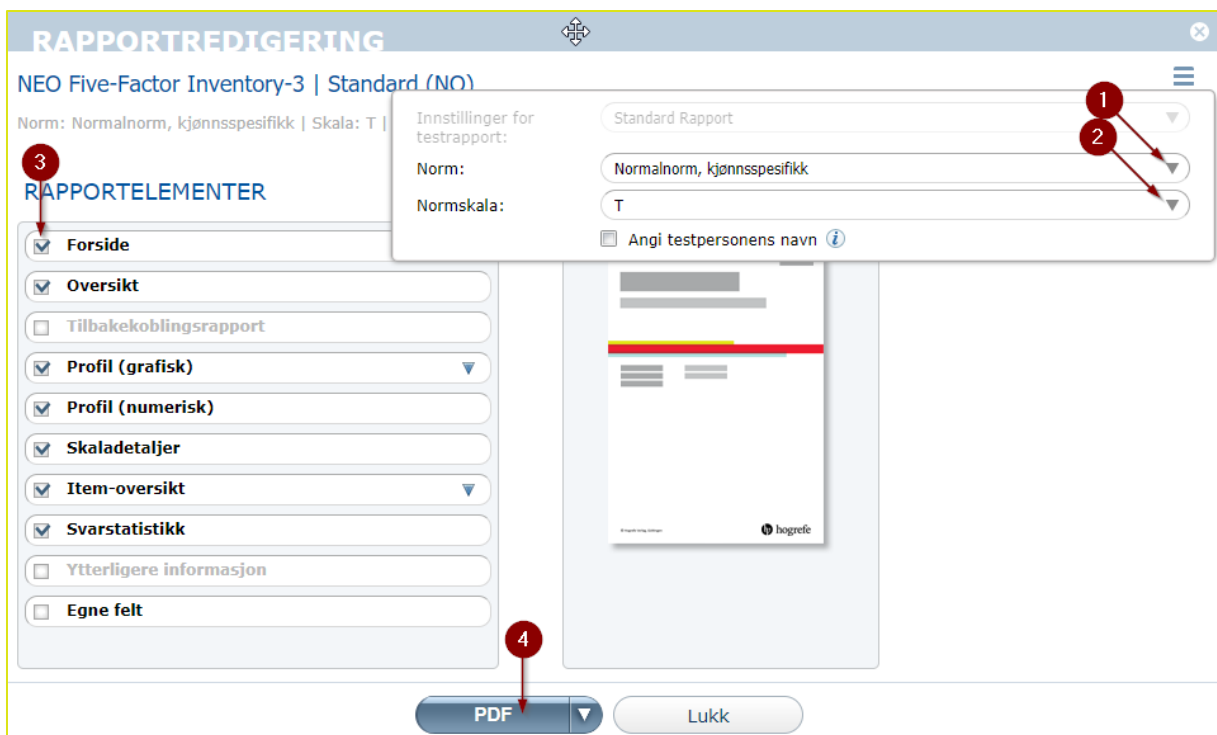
RAPPORTREDIGERING

NEO Five-Factor Inventory-3 | Standard (NO)

Norm: Normalnorm, kjønnsspesifikk | Skala: T |

Innstillinger for testrapport: Standard Rapport

Norm: Normalnorm, kjønnsspesifikk

Normskala: T

Angi testpersonens navn

1

2

3

RAPPORTELEMENTER

Forside

Oversikt

Tilbakekoblingsrapport

Profil (grafisk)

Profil (numerisk)

Skaladetaljer

Item-oversikt

Svarstatistikk

Ytterligere informasjon

Egne felt

hogrefe

4

PDF

Lukk